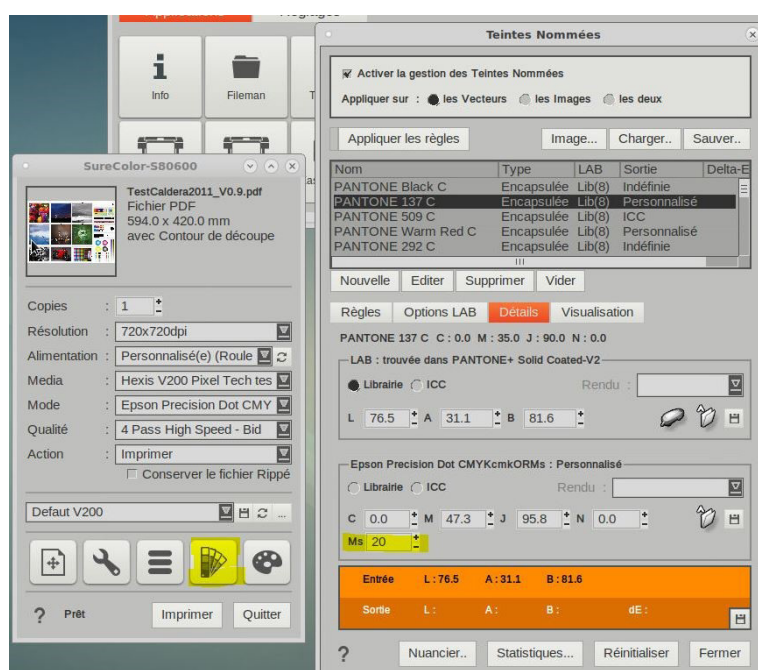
Info

Fileman

SureColor-S80600

TestCaldera2011_V0.9.pdf
Fichier PDF
594.0 x 420.0 mm
avec Contour de découpe

Copies : 1
Résolution : 720x720dpi
Alimentation : Personnalisé(e) (Roule
Media : Hexis V200 Pixel Tech tes
Mode : Epson Precision Dot CMY
Qualité : 4 Pass High Speed - Bid
Action : Imprimer
Conserver le fichier Rippé

Defaut V200

? Prêt
Imprimer
Quitter

Teintes Nommées

Activer la gestion des Teintes Nommées
Appliquer sur : les Vecteurs les Images les deux

Appliquer les règles
Image...
Charger..
Sauver..

| Nom | Type | LAB | Sortie | Delta-E |
|---|---|---|---|---|
| PANTONE Black C | Encapsulée | Lib(8) | Indéfinie | |
| PANTONE 137 C | Encapsulée | Lib(8) | Personnalisé | |
| PANTONE 509 C | Encapsulée | Lib(8) | ICC | |
| PANTONE Warm Red C | Encapsulée | Lib(8) | Personnalisé | |
| PANTONE 292 C | Encapsulée | Lib(8) | Indéfinie | |

Nouvelle
Editer
Supprimer
Vider

Règles
Options LAB
Détails
Visualisation

PANTONE 137 C C : 0.0 M : 35.0 J : 90.0 N : 0.0

LAB : trouvée dans PANTONE+ Solid Coated-V2
Librairie ICC
Rendu :
L 76.5 A 31.1 B 81.6

Epson Precision Dot CMYKcmkORMs : Personnalisé
Librairie ICC
Rendu :
C 0.0 M 47.3 J 95.8 N 0.0
Ms 20

Entrée L : 76.5 A : 31.1 B : 81.6
Sortie L : A : B : dE :

?
Nuancier..
Statistiques...
Réinitialiser
Fermer